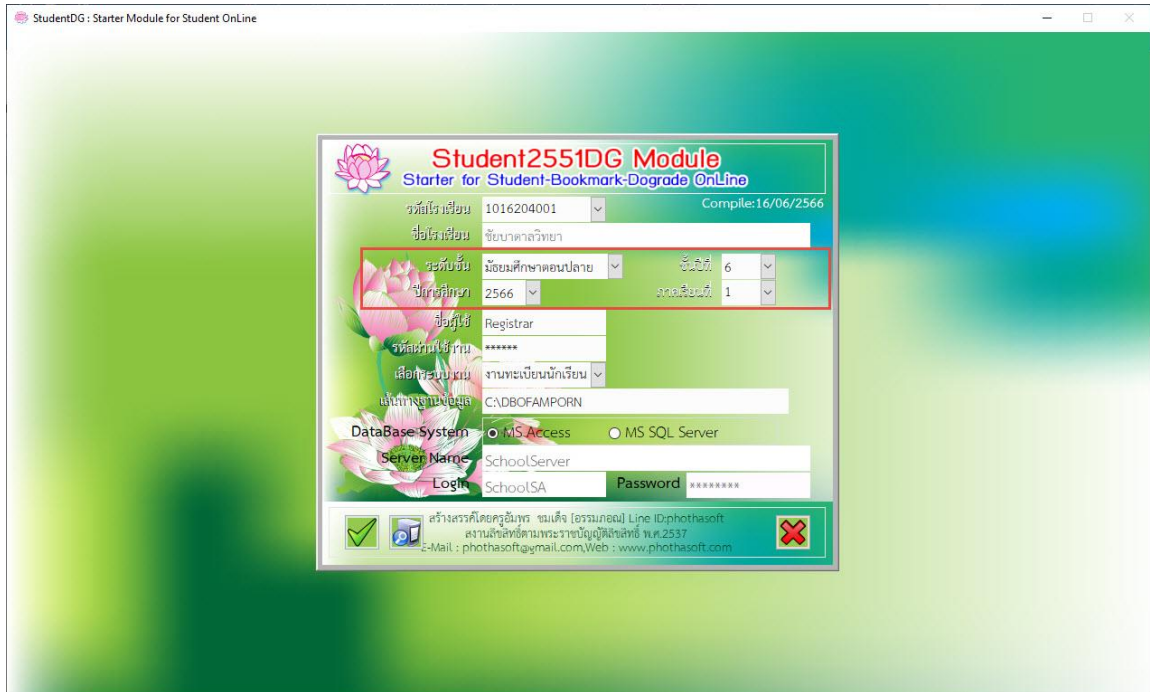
StudentDG : Starter Module for Student OnLine

Student2551DG Module
Starter for Student-Bookmark-Dograde OnLine

Compile:16/06/2566

รหัสโรงเรียน 1016204001
ชื่อโรงเรียน ชัยบาดาลวิทยา
ระดับชั้น มัธยมศึกษาตอนปลาย
ชั้นปีที่ 6
ปีการศึกษา 2566
ภาคเรียนที่ 1
ชื่อผู้ใช้ Registrar
รหัสผ่านใช้งาน ******
เลือกระบบงาน งานทะเบียนนักเรียน
เส้นทางฐานข้อมูล C:\DBOFAMPORN
DataBase System MS Access MS SQL Server
Server Name SchoolServer
Login SchoolSA
Password ********

สร้างสรรค์โดยครูอัมพร ชมเต็จ [อรรมภอณ] Line ID:phothasoft
สงวนลิขสิทธิ์ตามพระราชบัญญัติลิขสิทธิ์ พ.ศ.2537
E-Mail : phothasoft@gmail.com,Web : www.phothasoft.com